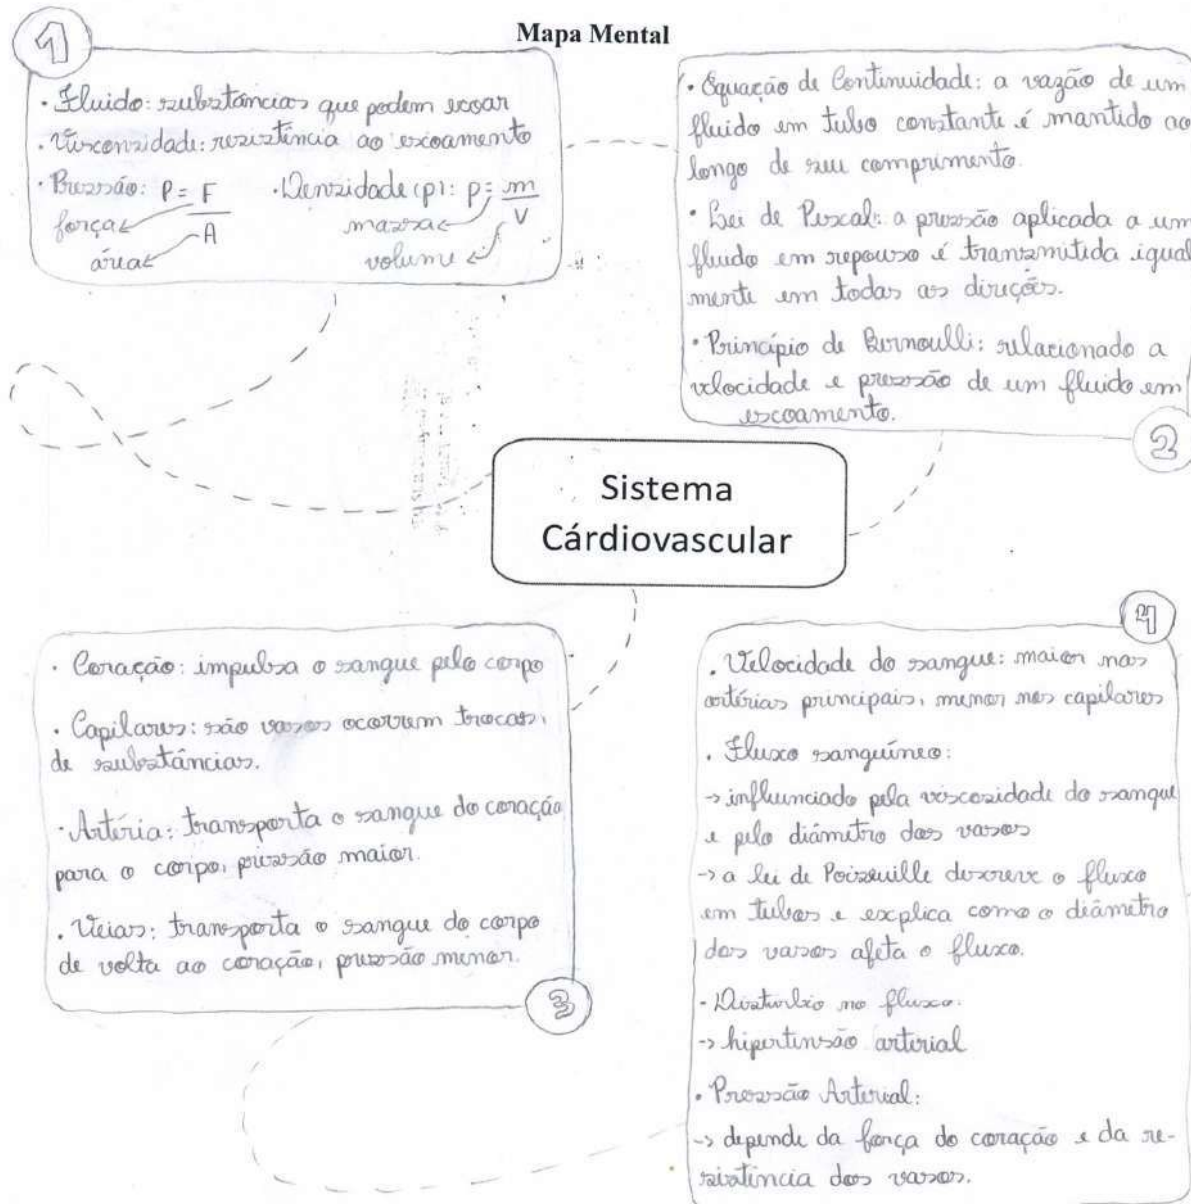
Mapa Mental

1

· Fluido: substâncias que podem escoar
· Viscosidade: resistência ao escoamento
· Pressão: $P = \frac{F}{A}$ força área
· Densidade (ρ): $\rho = \frac{m}{V}$ massa volume

· Equação de Continuidade: a vazão de um fluido em tubo constante é mantido ao longo de seu comprimento.

· Lei de Pascal: a pressão aplicada a um fluido em repouso é transmitida igualmente em todas as direções.

· Princípio de Bernoulli: relacionado a velocidade e pressão de um fluido em escoamento.

2

Sistema Cárdiovascular

· Coração: impulsa o sangue pelo corpo

· Capilares: são vasos ocorrem trocas de substâncias.

· Artéria: transporta o sangue do coração para o corpo, pressão maior.

· Veias: transporta o sangue do corpo de volta ao coração, pressão menor.

3

4

· Velocidade do sangue: maior nas artérias principais, menor nos capilares

· Fluxo sanguíneo:
-> influenciado pela viscosidade do sangue e pelo diâmetro dos vasos
-> a lei de Poiseuille descreve o fluxo em tubos e explica como o diâmetro dos vasos afeta o fluxo.

· Distúrbio no fluxo:
-> hipertensão arterial

· Pressão Arterial:
-> depende da força do coração e da resistência dos vasos.